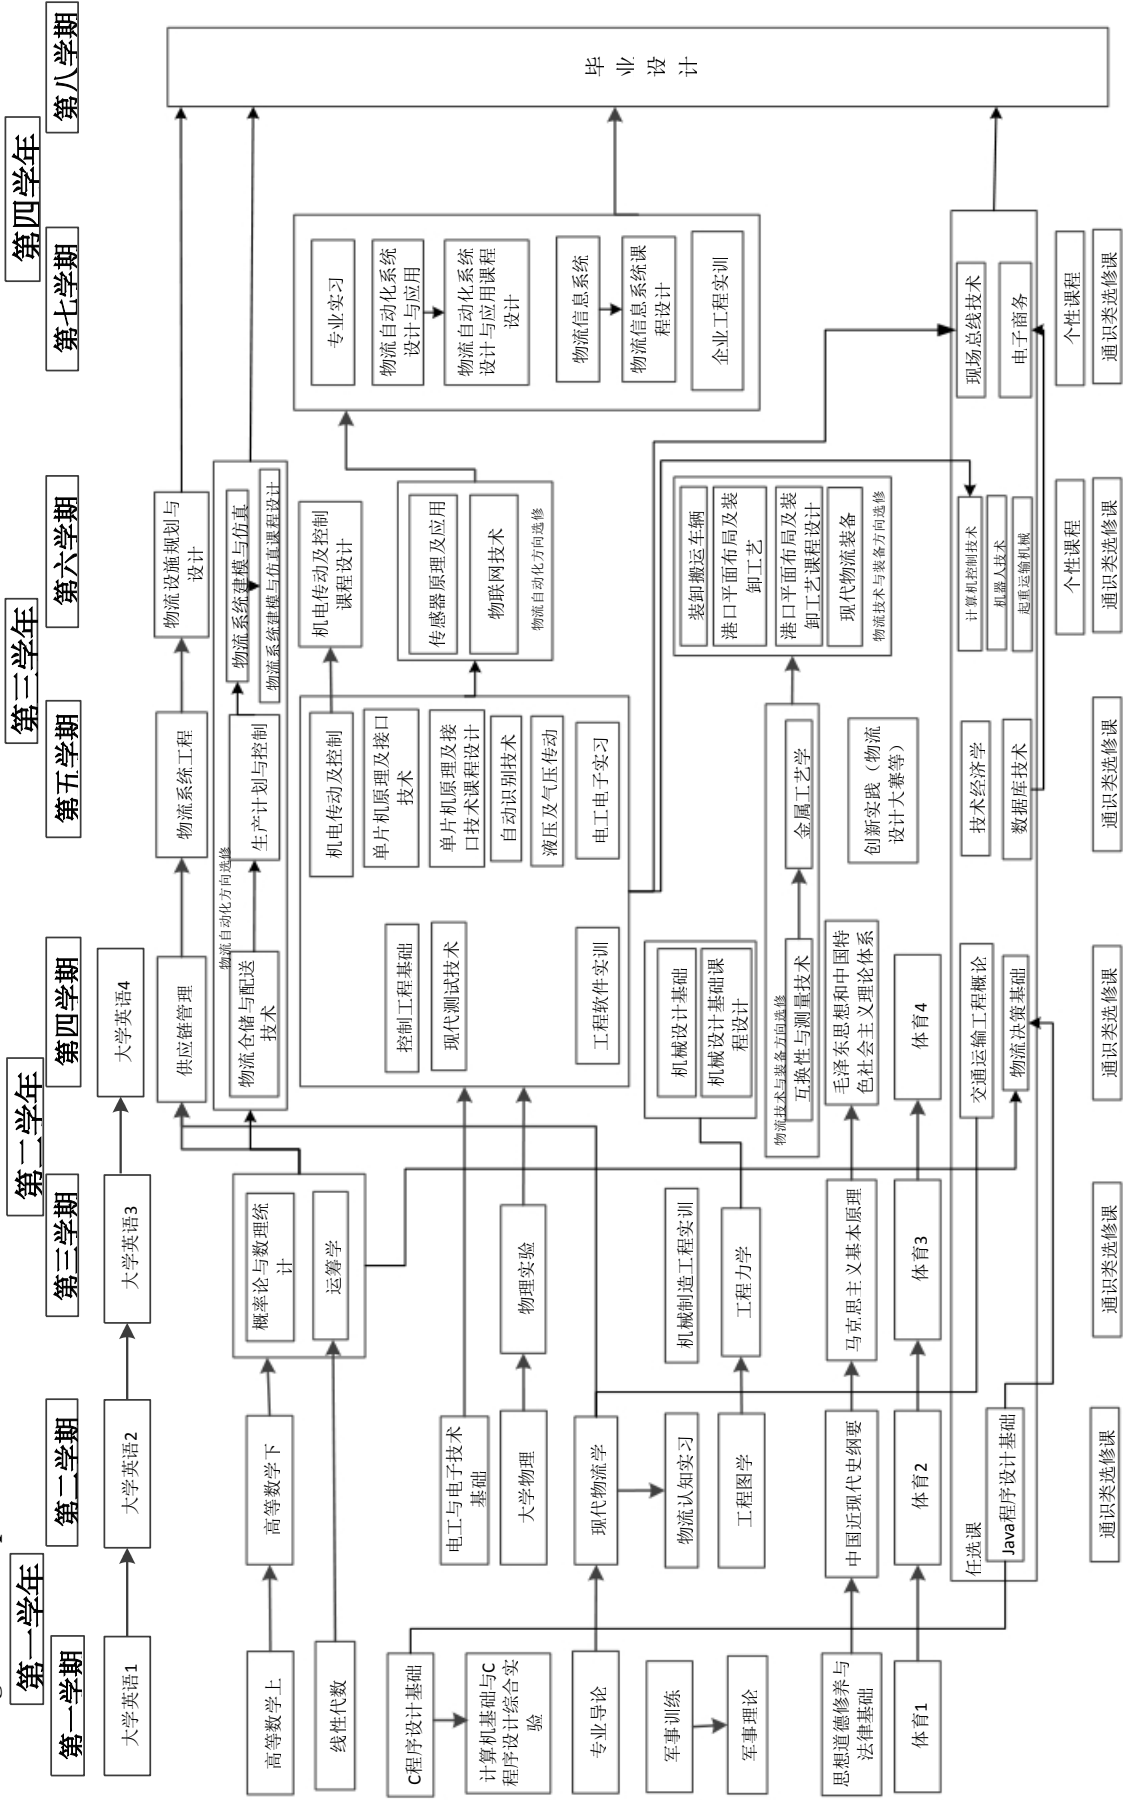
第一学年
第一学期
第二学期
第二学年
第三学期
第四学期
第三学年
第五学期
第六学期
第四学年
第七学期
第八学期

毕业设计

大学英语1
大学英语2
大学英语3
大学英语4

高等数学上
高等数学下
线性代数
概率论与数理统计
运筹学
供应链管理
物流系统工程
物流设施规划与设计

物流仓储与配送技术
生产计划与控制
物流系统建模与仿真
物流系统建模与仿真课程设计
物流自动化方向选修

C程序设计基础
计算机基础与C程序设计综合实验
电工与电子技术基础
大学物理
物理实验
控制工程基础
现代测试技术
工程软件实训
机电传动及控制
单片机原理及接口技术
单片机原理及接口技术课程设计
自动识别技术
液压及气压传动
电工电子实习
机电传动及控制课程设计
传感器原理及应用
物联网技术
物流自动化方向选修

专业实习
物流自动化系统设计与应用
物流自动化系统设计与应用课程设计
物流信息系统
物流信息系统课程设计
企业工程实训

专业导论
现代物流学
物流认知实习
工程图学
工程力学
机械制造工程实训
机械设计基础
机械设计基础课程设计
互换性与测量技术
金属工艺学
物流技术与装备方向选修
装卸搬运车辆
港口平面布局及装卸工艺
港口平面布局及装卸工艺课程设计
现代物流装备
物流技术与装备方向选修
创新实践（物流设计大赛等）

军事训练
军事理论

思想道德修养与法律基础
中国近现代史纲要
马克思主义基本原理
毛泽东思想和中国特色社会主义理论体系

体育1
体育2
体育3
体育4

任选课
Java程序设计基础
交通运输工程概论
物流决策基础
技术经济学
数据库技术
计算机控制技术
机器人技术
起重运输机械
现场总线技术
电子商务

通识类选修课
通识类选修课
通识类选修课
通识类选修课
个性课程
通识类选修课
个性课程
通识类选修课